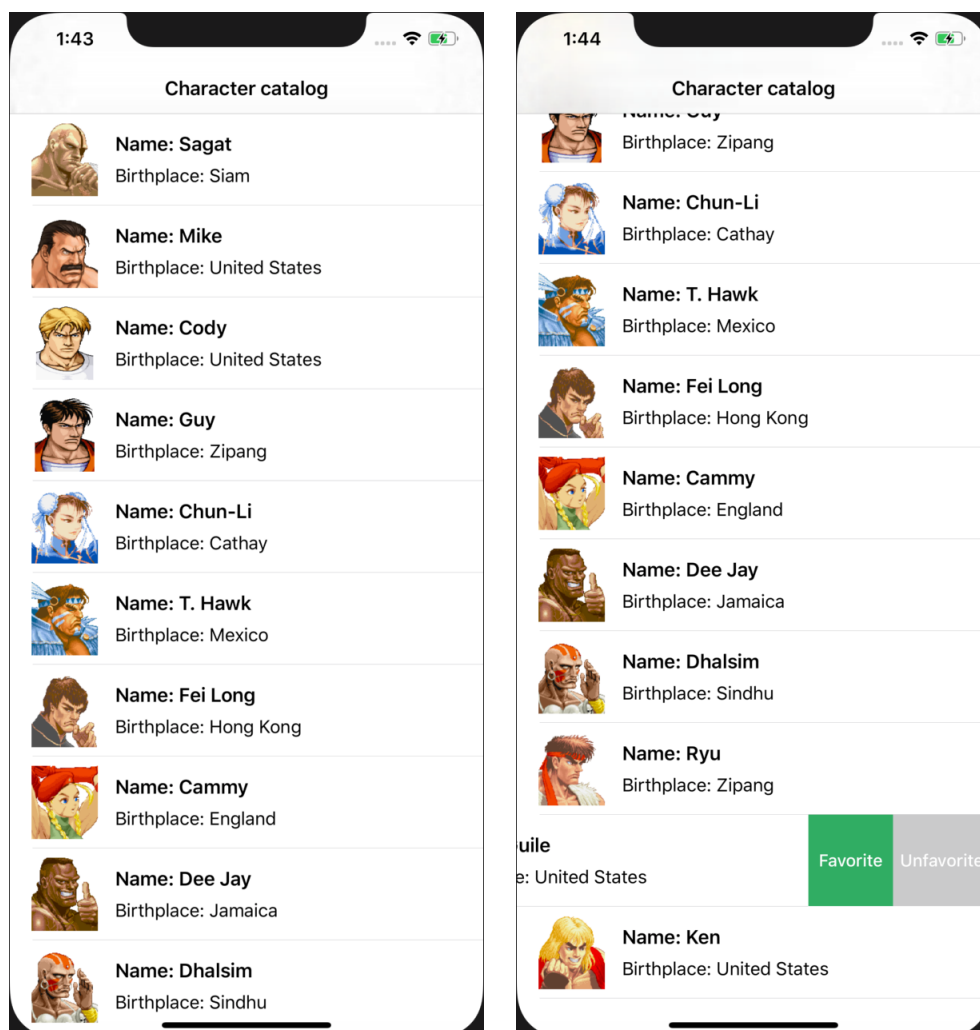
1:43

Character catalog

Name: Sagat
Birthplace: Siam

Name: Mike
Birthplace: United States

Name: Cody
Birthplace: United States

Name: Guy
Birthplace: Zipang

Name: Chun-Li
Birthplace: Cathay

Name: T. Hawk
Birthplace: Mexico

Name: Fei Long
Birthplace: Hong Kong

Name: Cammy
Birthplace: England

Name: Dee Jay
Birthplace: Jamaica

Name: Dhalsim
Birthplace: Sindhu

1:44

Character catalog

Name: Guy
Birthplace: Zipang

Name: Chun-Li
Birthplace: Cathay

Name: T. Hawk
Birthplace: Mexico

Name: Fei Long
Birthplace: Hong Kong

Name: Cammy
Birthplace: England

Name: Dee Jay
Birthplace: Jamaica

Name: Dhalsim
Birthplace: Sindhu

Name: Ryu
Birthplace: Zipang

uile
e: United States

Favorite
Unfavorite

Name: Ken
Birthplace: United States